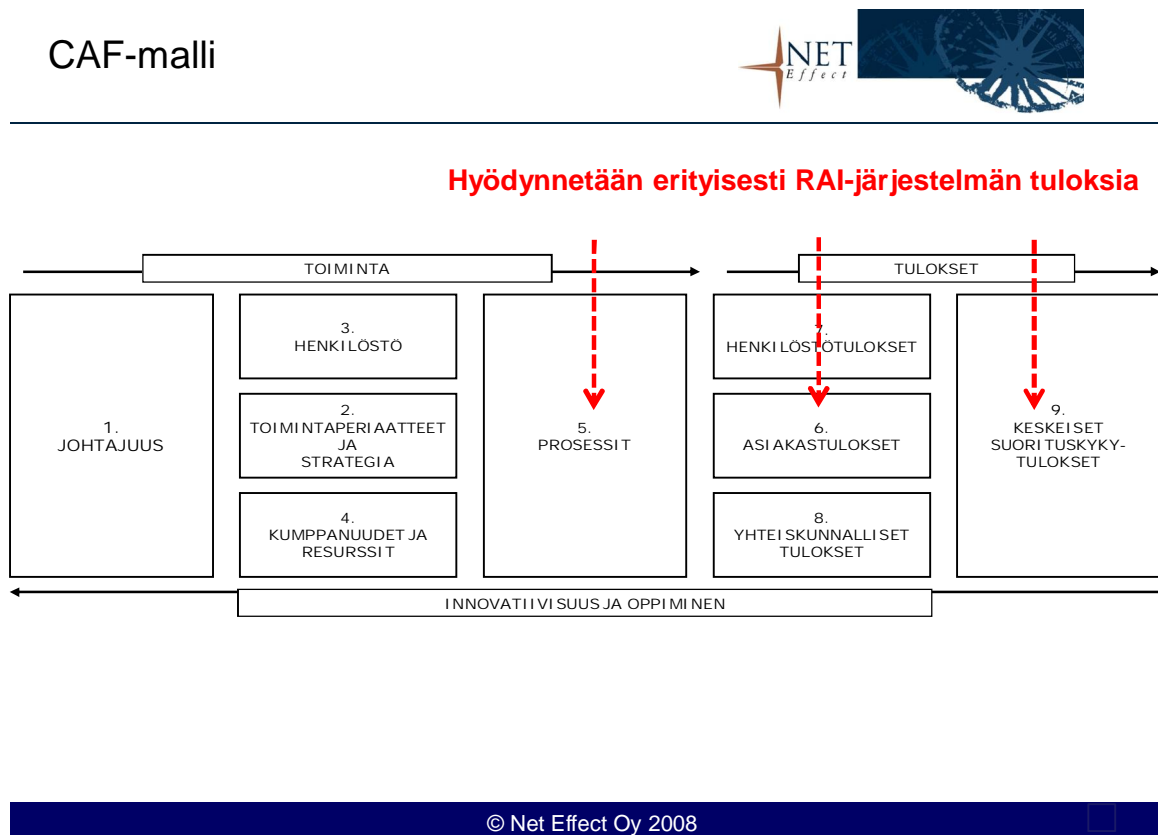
CAF-malli

NET Effect

Hyödynnetään erityisesti RAI-järjestelmän tuloksia

TOIMINTA

TULOKSET

1.
JOHTAJUUS

3.
HENKILÖSTÖ

2.
TOIMINTAPERIAATTEET JA STRATEGIA

4.
KUMPPANUUDET JA RESURSSIT

5.
PROSESSIT

7.
HENKILÖSTÖTULOKSET

6.
ASIAKASTULOKSET

8.
YHTEISKUNNALLISET TULOKSET

9.
KESKEISET SUORITUSKYKY-TULOKSET

INNOVATIIVISUUS JA OPPIMINEN

© Net Effect Oy 2008